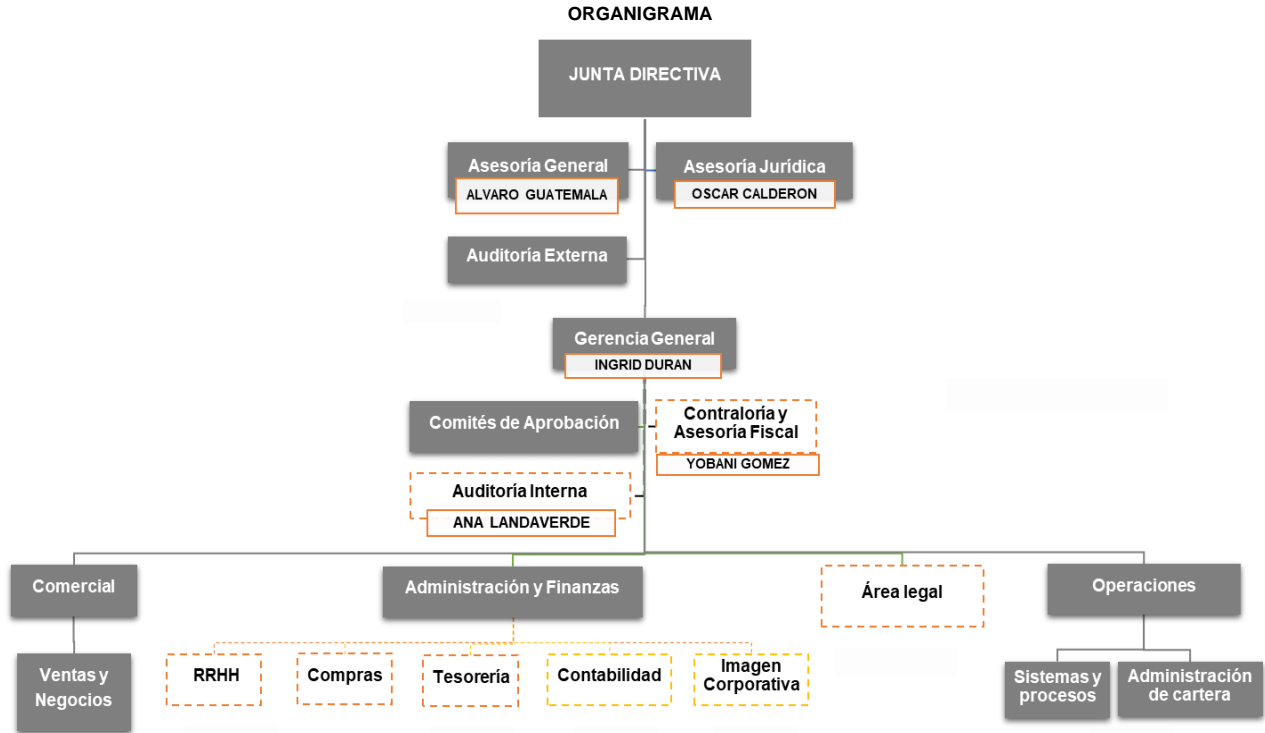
ORGANIGRAMA

JUNTA DIRECTIVA

Asesoría General
ALVARO GUATEMALA

Asesoría Jurídica
OSCAR CALDERON

Auditoría Externa

Gerencia General
INGRID DURAN

Comités de Aprobación

Contraloría y Asesoría Fiscal
YOBANI GOMEZ

Auditoría Interna
ANA LANDAVERDE

Comercial

Ventas y Negocios

Administración y Finanzas

RRHH

Compras

Tesorería

Contabilidad

Imagen Corporativa

Área legal

Operaciones

Sistemas y procesos

Administración de cartera